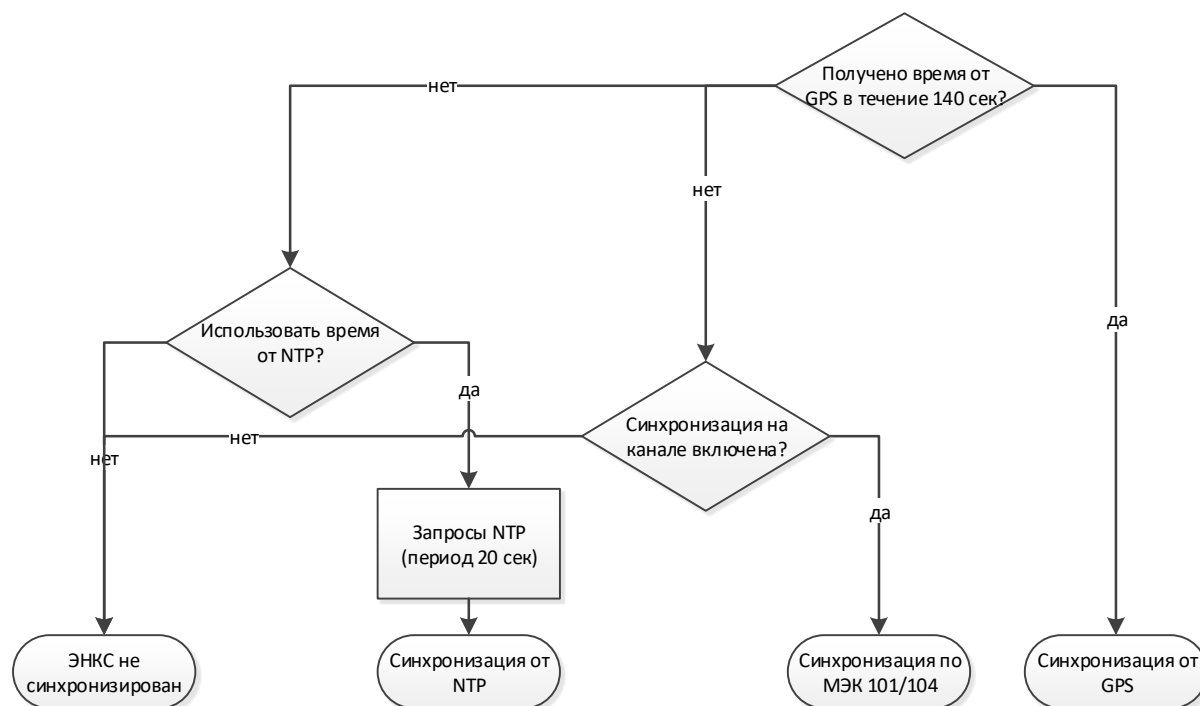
Получено время от GPS в течение 140 сек?

нет

нет

да

Использовать время от NTP?

да

Синхронизация на канале включена?

нет

нет

да

Запросы NTP (период 20 сек)

ЭНКС не синхронизирован

Синхронизация от NTP

Синхронизация по МЭК 101/104

Синхронизация от GPS